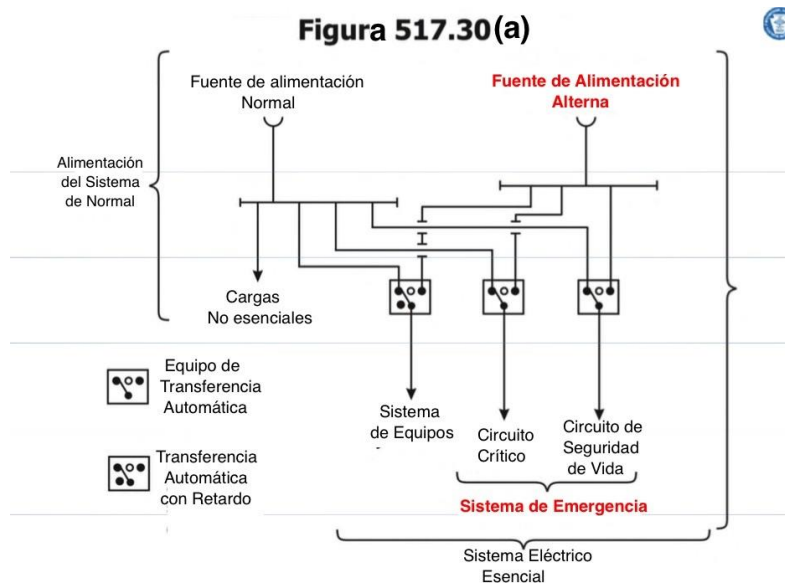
Figura 517.30(a)

Fuente de alimentación Normal

Fuente de Alimentación Alterna

Alimentación del Sistema de Normal

Cargas No esenciales

Equipo de Transferencia Automática

Transferencia Automática con Retardo

Sistema de Equipos

Circuito Crítico

Circuito de Seguridad de Vida

Sistema de Emergencia

Sistema Eléctrico Esencial